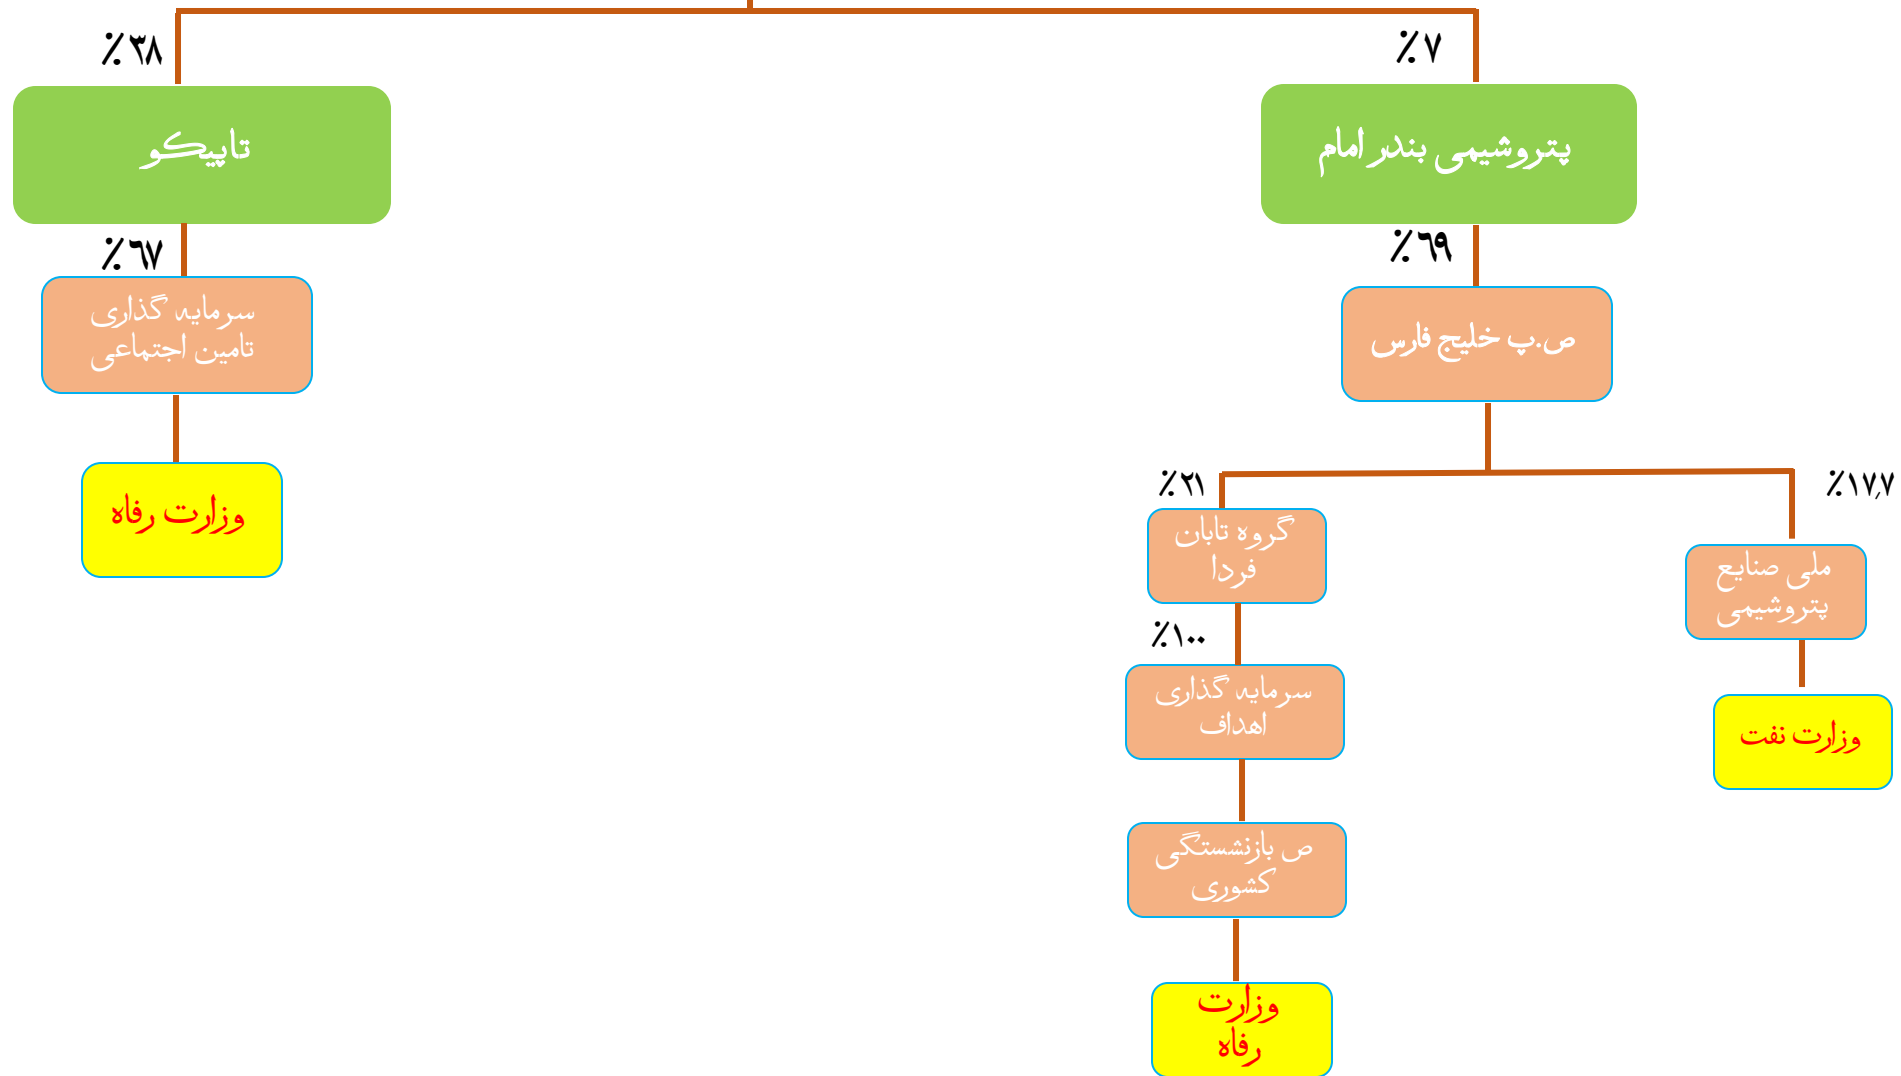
٪۳۸
تاپیکو
٪٦۷
سرمایه گذاری تامین اجتماعی
وزارت رفاه

٪۷
پتروشیمی بندر امام
٪٦۹
ص.پ خلیج فارس
٪۲۱
گروه تابان فردا
٪۱۰۰
سرمایه گذاری اهداف
ص بازنشستگی کشوری
وزارت رفاه
٪۱۷٫۷
ملی صنایع پتروشیمی
وزارت نفت